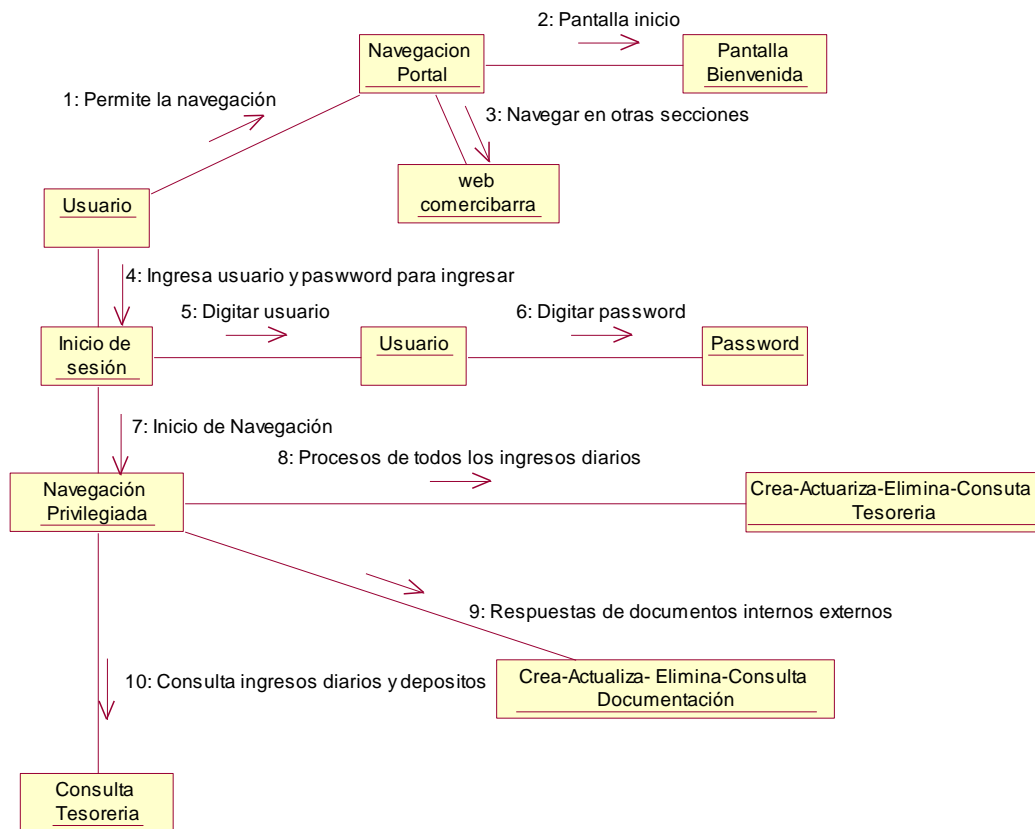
2: Pantalla inicio

Navegacion Portal

Pantalla Bienvenida

1: Permite la navegación

3: Navegar en otras secciones

web comercibarra

Usuario

4: Ingresa usuario y paswword para ingresar

5: Digitar usuario

6: Digitar password

Inicio de sesión

Usuario

Password

7: Inicio de Navegación

8: Procesos de todos los ingresos diarios

Navegación Privilegiada

Crea-Actuariza-Elimina-Consuta Tesoreria

9: Respuestas de documentos internos externos

10: Consulta ingresos diarios y depositos

Crea-Actualiza- Elimina-Consulta Documentación

Consulta Tesoreria